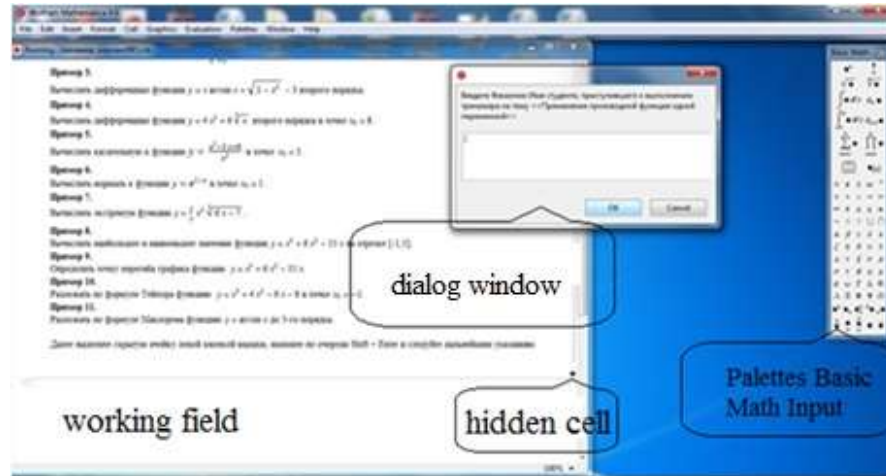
Wolfram Mathematica 8.0

File Edit Insert Format Cell Graphics Evaluation Palettes Window Help

Пример 3.

Вычислить дифференциал функции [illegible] второго порядка.

Пример 4.

Вычислить дифференциал функции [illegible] второго порядка в точке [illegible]

Пример 5.

Вычислить касательную к функции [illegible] в точке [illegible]

Пример 6.

Вычислить нормаль к функции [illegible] в точке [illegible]

Пример 7.

Вычислить экстремум функции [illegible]

Пример 8.

Вычислить наибольшее и наименьшее значение функции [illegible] на отрезке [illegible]

Пример 9.

Определить точку перегиба графика функции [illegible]

Пример 10.

Разложить по формуле Тейлора функцию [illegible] в точке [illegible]

Пример 11.

Разложить по формуле Маклорена функцию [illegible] до 5-го порядка.

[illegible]

Введите Фамилию Имя студента, приступающего к выполнению практикума по теме: « Применение производной функции одной переменной »

OK Cancel

Basic Math

dialog window

working field

hidden cell

Palettes Basic Math Input

100%